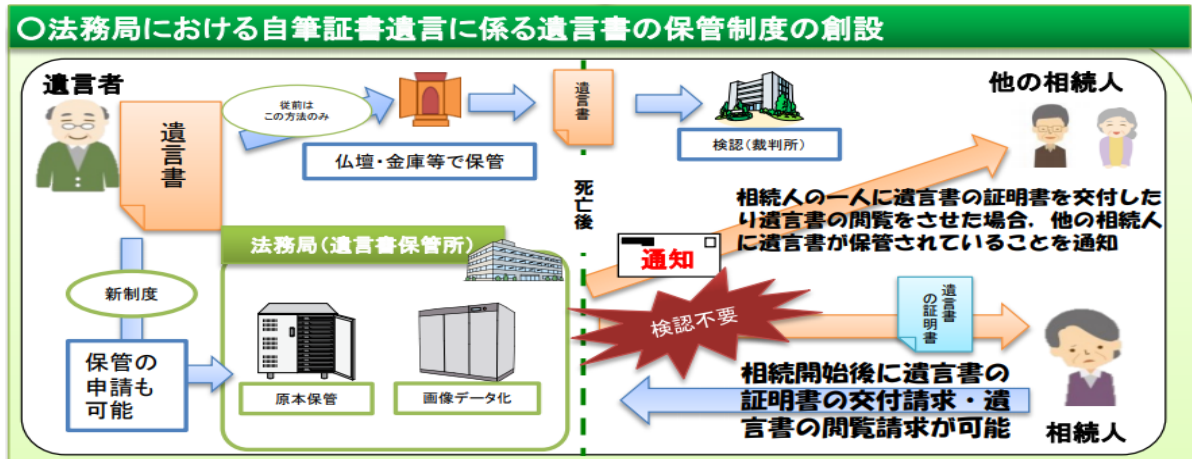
○法務局における自筆証書遺言に係る遺言書の保管制度の創設

遺言者

遺言書

従前はこの方法のみ

仏壇・金庫等で保管

遺言書

検認（裁判所）

他の相続人

死亡後

相続人の一人に遺言書の証明書を交付したり遺言書の閲覧をさせた場合，他の相続人に遺言書が保管されていることを通知

通知

法務局（遺言書保管所）

新制度

保管の申請も可能

原本保管

画像データ化

検認不要

遺言書の証明書

相続開始後に遺言書の証明書の交付請求・遺言書の閲覧請求が可能

相続人